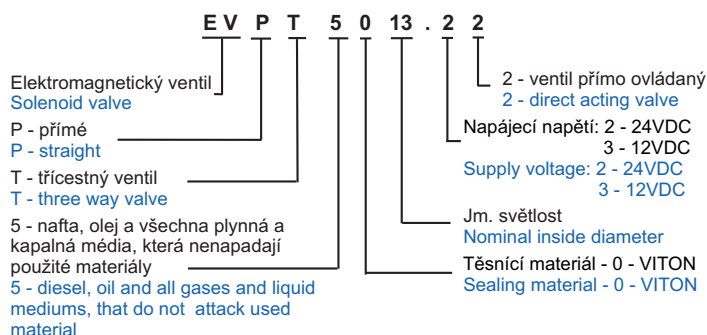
E V P T 5 0 13 . 2 2

Elektromagnetický ventil
Solenoid valve

P - přímé
P - straight

T - třícestný ventil
T - three way valve

5 - nafta, olej a všechna plynná a kapalná média, která nenapadají použité materiály
5 - diesel, oil and all gases and liquid mediums, that do not attack used material

2 - ventil přímo ovládaný
2 - direct acting valve

Napájecí napětí: 2 - 24VDC
3 - 12VDC
Supply voltage: 2 - 24VDC
3 - 12VDC

Jm. světlost
Nominal inside diameter

Těsnící materiál - 0 - VITON
Sealing material - 0 - VITON